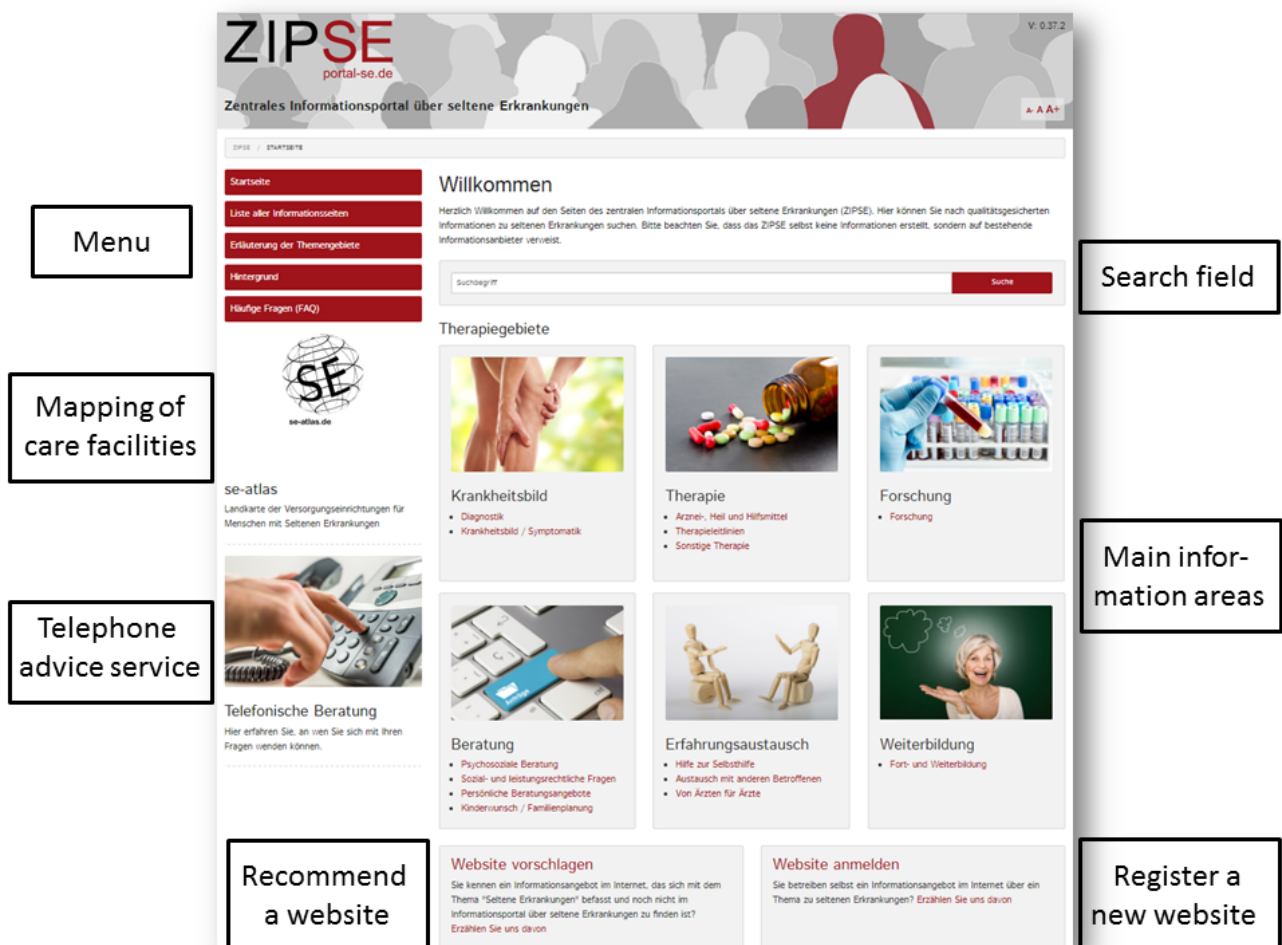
ZIPSE
portal-se.de
V: 0.37.2
Zentrales Informationsportal über seltene Erkrankungen
A- A A+

ZIPSE / STARTSEITE

Menu

Startseite
Liste aller Informationsseiten
Erläuterung der Themengebiete
Hintergrund
Häufige Fragen (FAQ)

Willkommen

Herzlich Willkommen auf den Seiten des zentralen Informationsportals über seltene Erkrankungen (ZIPSE). Hier können Sie nach qualitätsgesicherten Informationen zu seltenen Erkrankungen suchen. Bitte beachten Sie, dass das ZIPSE selbst keine Informationen erstellt, sondern auf bestehende Informationsanbieter verweist.

Search field

Suchbegriff
Suche

Therapiegebiete

Mapping of care facilities

SE
se-atlas.de

se-atlas
Landkarte der Versorgungseinrichtungen für Menschen mit Seltenen Erkrankungen

Krankheitsbild
• Diagnostik
• Krankheitsbild / Symptomatik

Therapie
• Arznei-, Heil und Hilfsmittel
• Therapieleitlinien
• Sonstige Therapie

Forschung
• Forschung

Main information areas

Telephone advice service

Telefonische Beratung
Hier erfahren Sie, an wen Sie sich mit Ihren Fragen wenden können.

Beratung
• Psychosoziale Beratung
• Sozial- und leistungsrechtliche Fragen
• Persönliche Beratungsangebote
• Kinderwunsch / Familienplanung

Erfahrungsaustausch
• Hilfe zur Selbsthilfe
• Austausch mit anderen Betroffenen
• Von Ärzten für Ärzte

Weiterbildung
• Fort- und Weiterbildung

Recommend a website

Website vorschlagen
Sie kennen ein Informationsangebot im Internet, das sich mit dem Thema "Seltene Erkrankungen" befasst und noch nicht im Informationsportal über seltene Erkrankungen zu finden ist? Erzählen Sie uns davon

Website anmelden
Sie betreiben selbst ein Informationsangebot im Internet über ein Thema zu seltenen Erkrankungen? Erzählen Sie uns davon

Register a new website